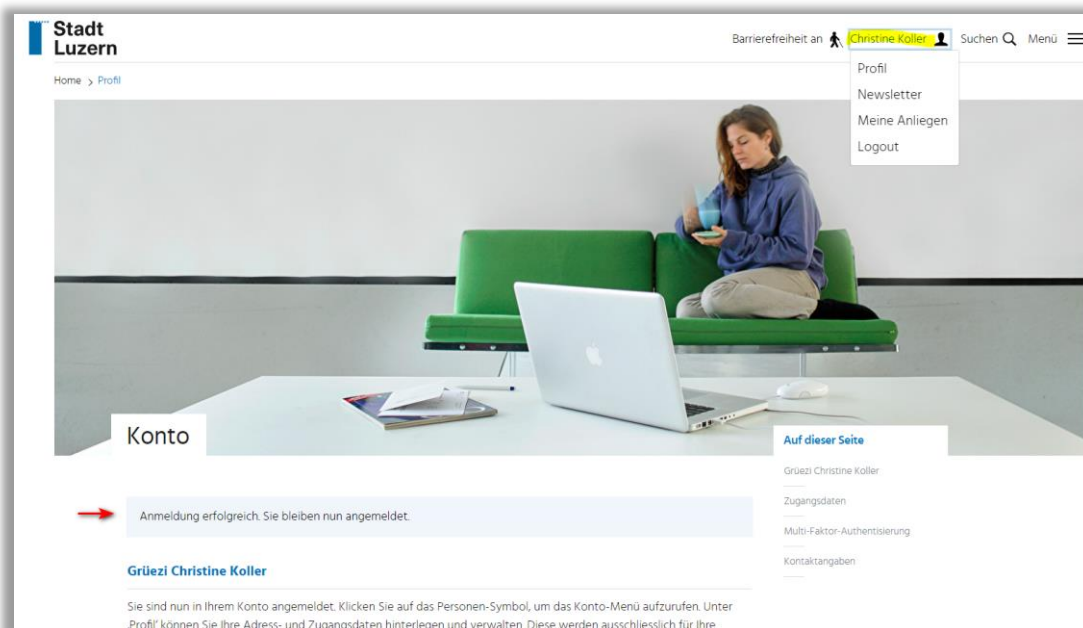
Stadt Luzern

Barrierefreiheit an Christine Koller Suchen Menü

Profil
Newsletter
Meine Anliegen
Logout

Home > Profil

Konto

Auf dieser Seite

Grüezi Christine Koller

Zugangsdaten

Multi-Faktor-Authentisierung

Kontaktangaben

Anmeldung erfolgreich. Sie bleiben nun angemeldet.

Grüezi Christine Koller

Sie sind nun in Ihrem Konto angemeldet. Klicken Sie auf das Personen-Symbol, um das Konto-Menü aufzurufen. Unter 'Profil' können Sie Ihre Adress- und Zugangsdaten hinterlegen und verwalten. Diese werden ausschliesslich für Ihre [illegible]